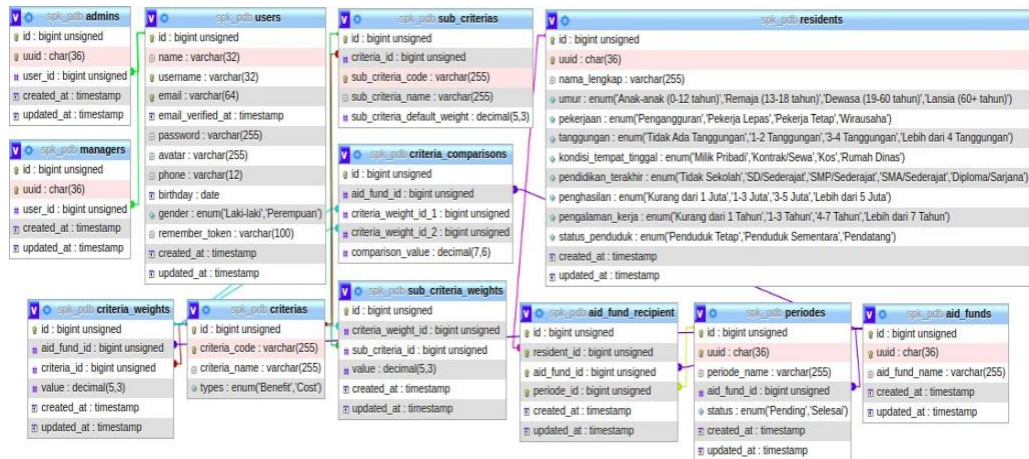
spk_pdb admins
id : bigint unsigned
uuid : char(36)
user_id : bigint unsigned
created_at : timestamp
updated_at : timestamp

spk_pdb managers
id : bigint unsigned
uuid : char(36)
user_id : bigint unsigned
created_at : timestamp
updated_at : timestamp

spk_pdb users
id : bigint unsigned
name : varchar(32)
username : varchar(32)
email : varchar(64)
email_verified_at : timestamp
password : varchar(255)
avatar : varchar(255)
phone : varchar(12)
birthday : date
gender : enum('Laki-laki','Perempuan')
remember_token : varchar(100)
created_at : timestamp
updated_at : timestamp

spk_pdb sub_criterias
id : bigint unsigned
criteria_id : bigint unsigned
sub_criteria_code : varchar(255)
sub_criteria_name : varchar(255)
sub_criteria_default_weight : decimal(5,3)

spk_pdb criteria_comparisons
id : bigint unsigned
aid_fund_id : bigint unsigned
criteria_weight_id_1 : bigint unsigned
criteria_weight_id_2 : bigint unsigned
comparison_value : decimal(7,6)

spk_pdb residents
id : bigint unsigned
uuid : char(36)
nama_lengkap : varchar(255)
umur : enum('Anak-anak (0-12 tahun)','Remaja (13-18 tahun)','Dewasa (19-60 tahun)','Lansia (60+ tahun)')
pekerjaan : enum('Pengangguran','Pekerja Lepas','Pekerja Tetap','Wirausaha')
tanggungan : enum('Tidak Ada Tanggungan','1-2 Tanggungan','3-4 Tanggungan','Lebih dari 4 Tanggungan')
kondisi_tempat_tinggal : enum('Milik Pribadi','Kontrak/Sewa','Kos','Rumah Dinas')
pendidikan_terakhir : enum('Tidak Sekolah','SD/Sederajat','SMP/Sederajat','SMA/Sederajat','Diploma/Sarjana')
penghasilan : enum('Kurang dari 1 Juta','1-3 Juta','3-5 Juta','Lebih dari 5 Juta')
pengalaman_kerja : enum('Kurang dari 1 Tahun','1-3 Tahun','4-7 Tahun','Lebih dari 7 Tahun')
status_penduduk : enum('Penduduk Tetap','Penduduk Sementara','Pendatang')
created_at : timestamp
updated_at : timestamp

spk_pdb criteria_weights
id : bigint unsigned
aid_fund_id : bigint unsigned
criteria_id : bigint unsigned
value : decimal(5,3)
created_at : timestamp
updated_at : timestamp

spk_pdb criterias
id : bigint unsigned
criteria_code : varchar(255)
criteria_name : varchar(255)
types : enum('Benefit','Cost')

spk_pdb sub_criteria_weights
id : bigint unsigned
criteria_weight_id : bigint unsigned
sub_criteria_id : bigint unsigned
value : decimal(5,3)
created_at : timestamp
updated_at : timestamp

spk_pdb aid_fund_recipient
id : bigint unsigned
resident_id : bigint unsigned
aid_fund_id : bigint unsigned
periode_id : bigint unsigned
created_at : timestamp
updated_at : timestamp

spk_pdb periodes
id : bigint unsigned
uuid : char(36)
periode_name : varchar(255)
aid_fund_id : bigint unsigned
status : enum('Pending','Selesai')
created_at : timestamp
updated_at : timestamp

spk_pdb aid_funds
id : bigint unsigned
uuid : char(36)
aid_fund_name : varchar(255)
created_at : timestamp
updated_at : timestamp